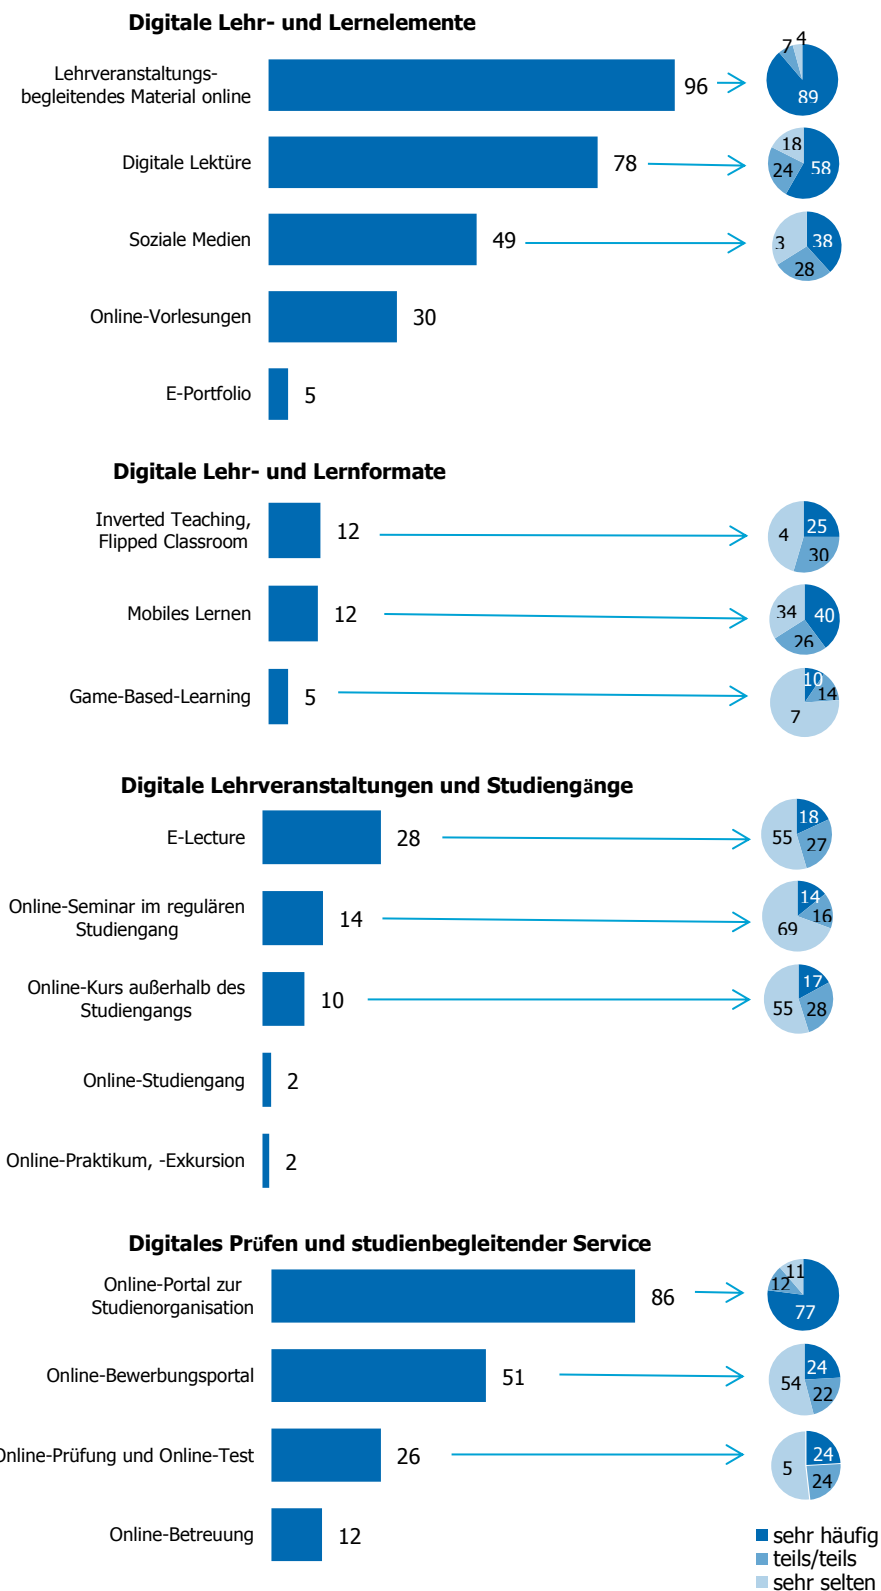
Digitale Lehr- und Lernelemente

Lehrveranstaltungsbegleitendes Material online 96
7 4 89

Digitale Lektüre 78
18 24 58

Soziale Medien 49
3 38 28

Online-Vorlesungen 30

E-Portfolio 5

Digitale Lehr- und Lernformate

Inverted Teaching, Flipped Classroom 12
4 25 30

Mobiles Lernen 12
34 40 26

Game-Based-Learning 5
10 14 7

Digitale Lehrveranstaltungen und Studiengänge

E-Lecture 28
18 55 27

Online-Seminar im regulären Studiengang 14
14 16 69

Online-Kurs außerhalb des Studiengangs 10
17 55 28

Online-Studiengang 2

Online-Praktikum, -Exkursion 2

Digitales Prüfen und studienbegleitender Service

Online-Portal zur Studienorganisation 86
11 12 77

Online-Bewerbungsportal 51
24 54 22

Online-Prüfung und Online-Test 26
24 5 24

Online-Betreuung 12

sehr häufig
teils/teils
sehr selten